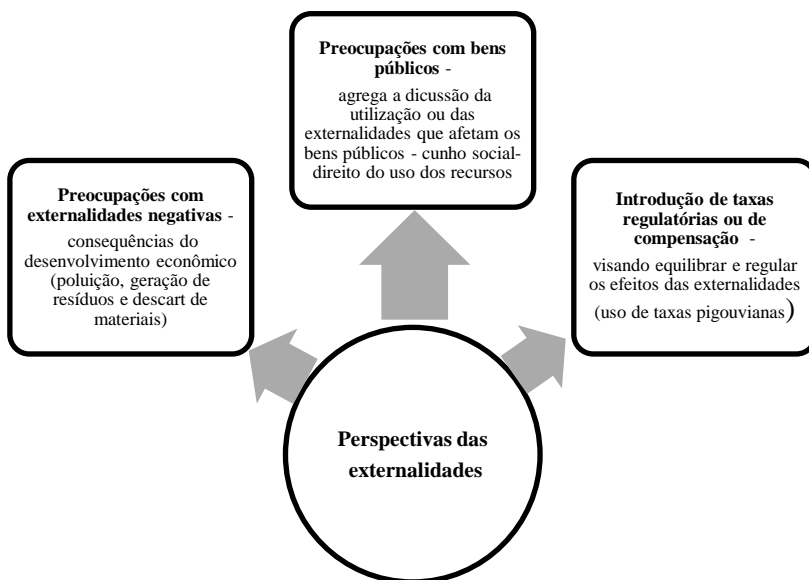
**Preocupações com bens públicos** -
agrega a dicussão da utilização ou das externalidades que afetam os bens públicos - cunho social-direito do uso dos recursos

**Preocupações com externalidades negativas** -
consequências do desenvolvimento econômico (poluição, geração de resíduos e descart de materiais)

**Introdução de taxas regulatórias ou de compensação** -
visando equilibrar e regular os efeitos das externalidades (uso de taxas pigouvianas)

**Perspectivas das externalidades**